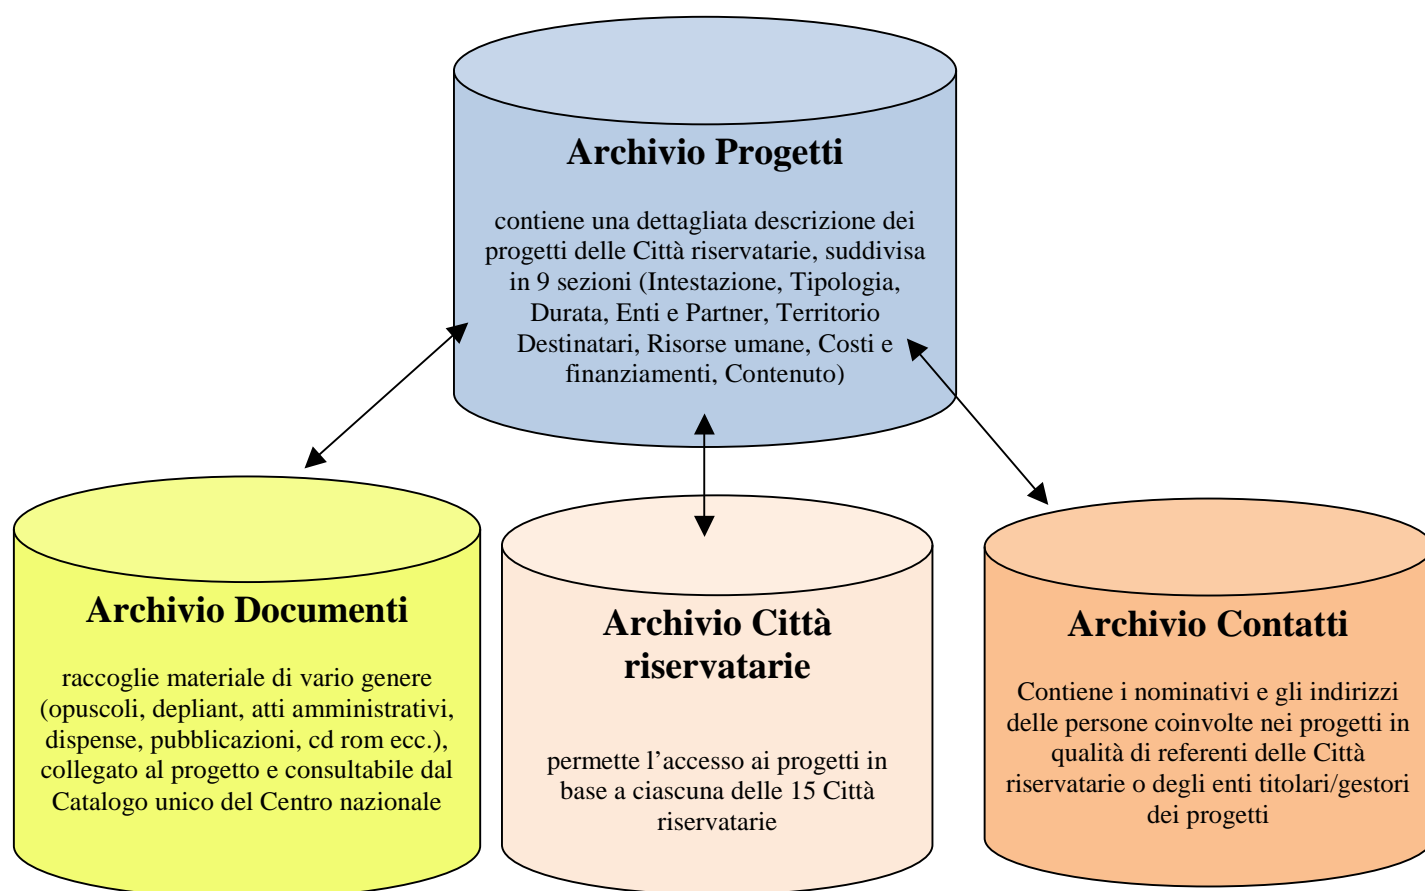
Archivio Progetti

contiene una dettagliata descrizione dei progetti delle Città riservatarie, suddivisa in 9 sezioni (Intestazione, Tipologia, Durata, Enti e Partner, Territorio Destinatari, Risorse umane, Costi e finanziamenti, Contenuto)

Archivio Documenti

raccoglie materiale di vario genere (opuscoli, depliant, atti amministrativi, dispense, pubblicazioni, cd rom ecc.), collegato al progetto e consultabile dal Catalogo unico del Centro nazionale

Archivio Città riservatarie

permette l’accesso ai progetti in base a ciascuna delle 15 Città riservatarie

Archivio Contatti

Contiene i nominativi e gli indirizzi delle persone coinvolte nei progetti in qualità di referenti delle Città riservatarie o degli enti titolari/gestori dei progetti